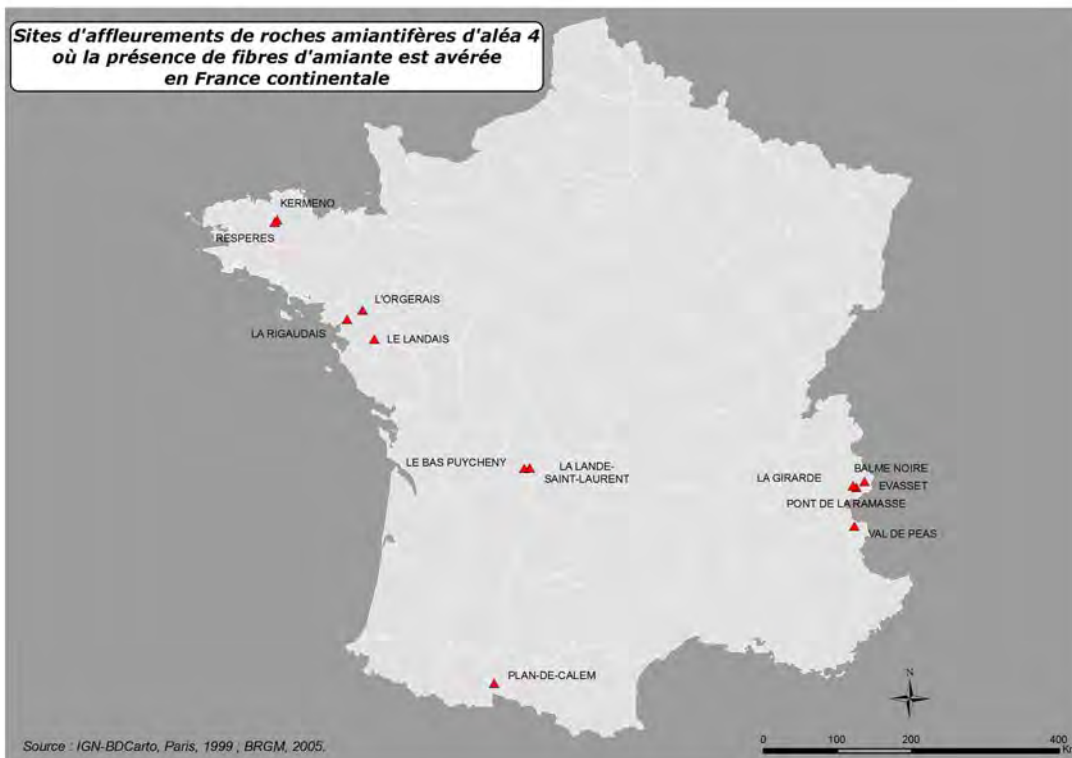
Sites d'affleurements de roches amiantifères d'aléa 4
où la présence de fibres d'amiante est avérée
en France continentale

KERMENO
RESPERES
L'ORGERAIS
LA RIGAUDAIS
LE LANDAIS
LE BAS PUYCHENY
LA LANDE-SAINT-LAURENT
LA GIRARDE
BALME NOIRE
EVASSET
PONT DE LA RAMASSE
VAL DE PEAS
PLAN-DE-CALEM

N

0 100 200 400 Km

Source : IGN-BDCarto, Paris, 1999 ; BRGM, 2005.